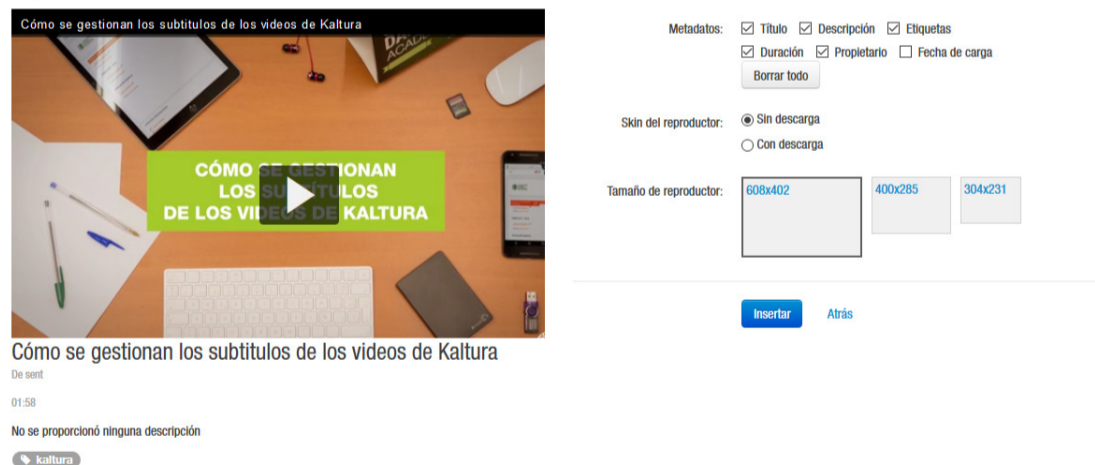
Cómo se gestionan los subtitulos de los videos de Kaltura

CÓMO SE GESTIONAN LOS SUBTÍTULOS DE LOS VIDEOS DE KALTURA

Cómo se gestionan los subtitulos de los videos de Kaltura

De sent

01:58

No se proporcionó ninguna descripción

kaltura

Metadatos: Título Descripción Etiquetas Duración Propietario Fecha de carga

Borrar todo

Skin del reproductor: Sin descarga Con descarga

Tamaño de reproductor: 608x402 400x285 304x231

Insertar Atrás